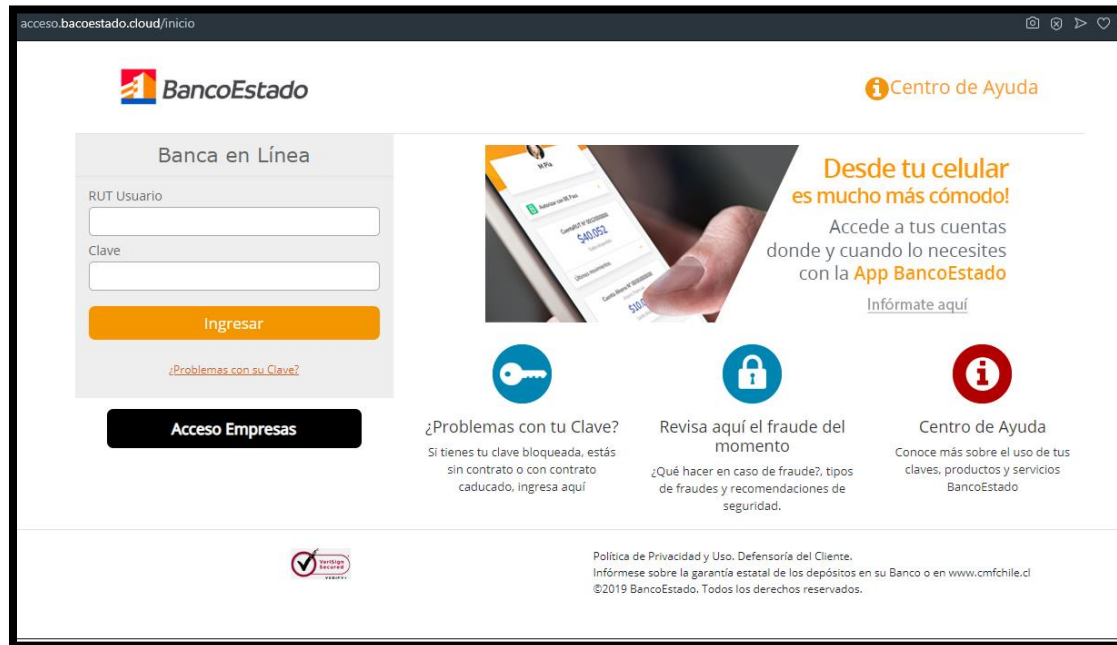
acceso.bacoestado.cloud/inicio

BancoEstado

Centro de Ayuda

Banca en Línea

RUT Usuario

Clave

Ingresar

¿Problemas con su Clave?

Acceso Empresas

Desde tu celular es mucho más cómodo!

Accede a tus cuentas donde y cuando lo necesites con la App BancoEstado

Infórmate aquí

$40.052

¿Problemas con tu Clave?

Si tienes tu clave bloqueada, estás sin contrato o con contrato caducado, ingresa aquí

Revisa aquí el fraude del momento

¿Qué hacer en caso de fraude?, tipos de fraudes y recomendaciones de seguridad.

Centro de Ayuda

Conoce más sobre el uso de tus claves, productos y servicios BancoEstado

VeriSign Secured

Política de Privacidad y Uso. Defensoría del Cliente.
Infórmese sobre la garantía estatal de los depósitos en su Banco o en www.cmfchile.cl
©2019 BancoEstado. Todos los derechos reservados.